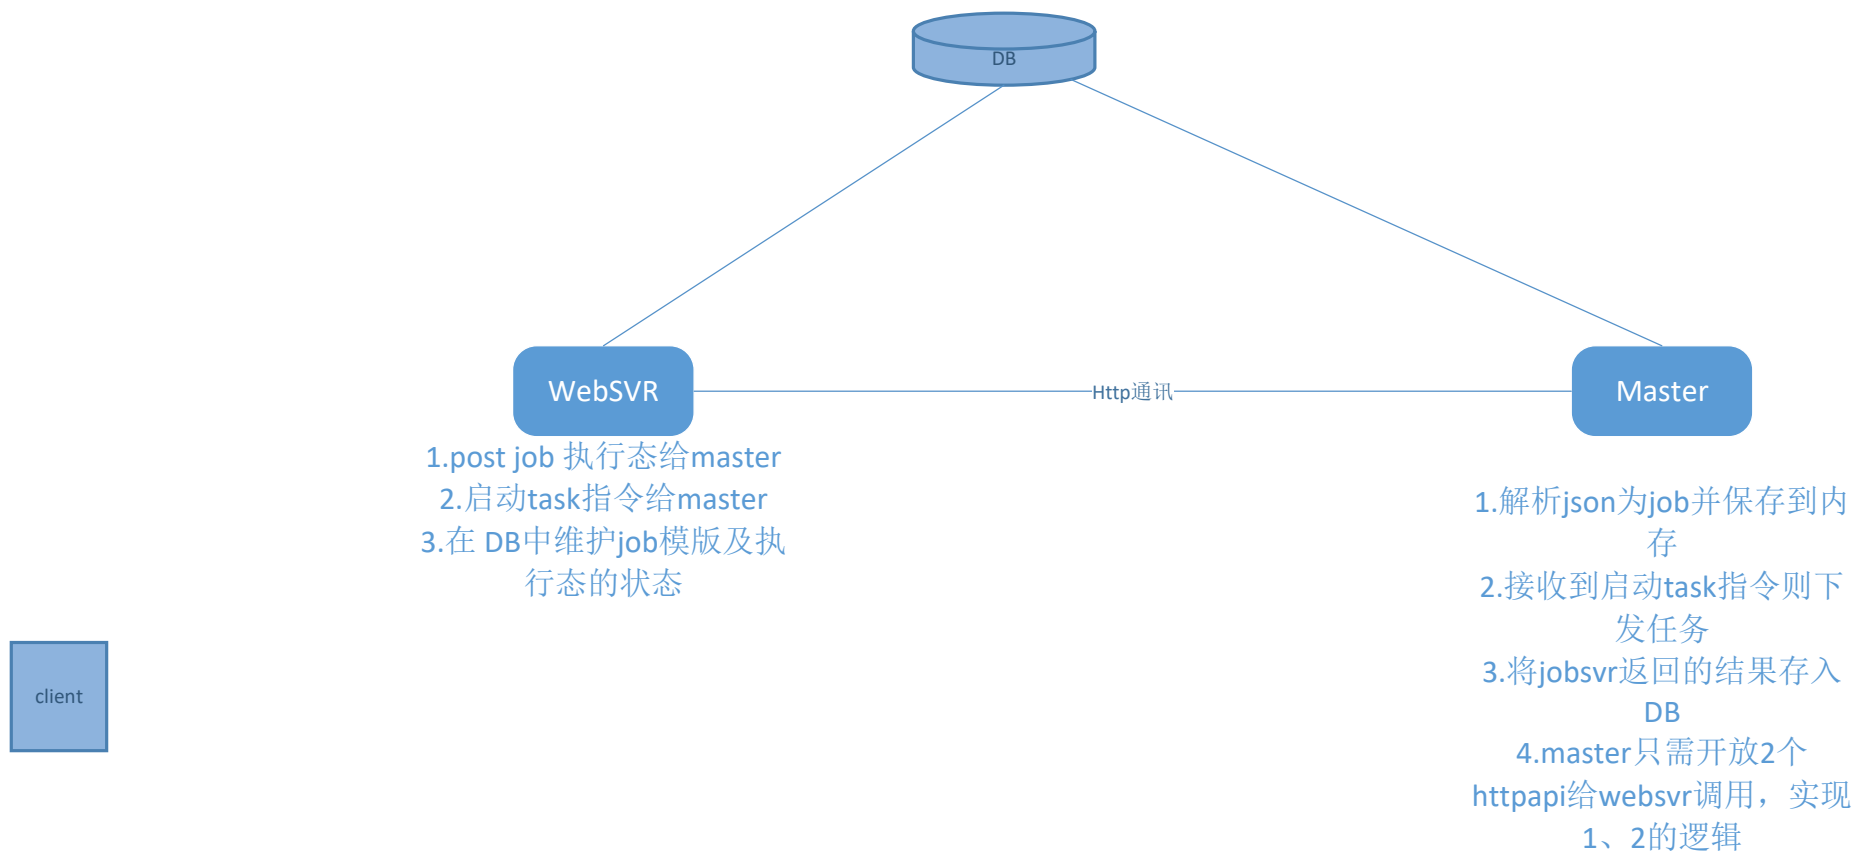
DB

WebSVR

Http通讯

Master

1.post job 执行态给master
2.启动task指令给master
3.在 DB中维护job模版及执行态的状态

1.解析json为job并保存到内存
2.接收到启动task指令则下发任务
3.将jobsvr返回的结果存入DB
4.master只需开放2个httpapi给websvr调用，实现1、2的逻辑

client